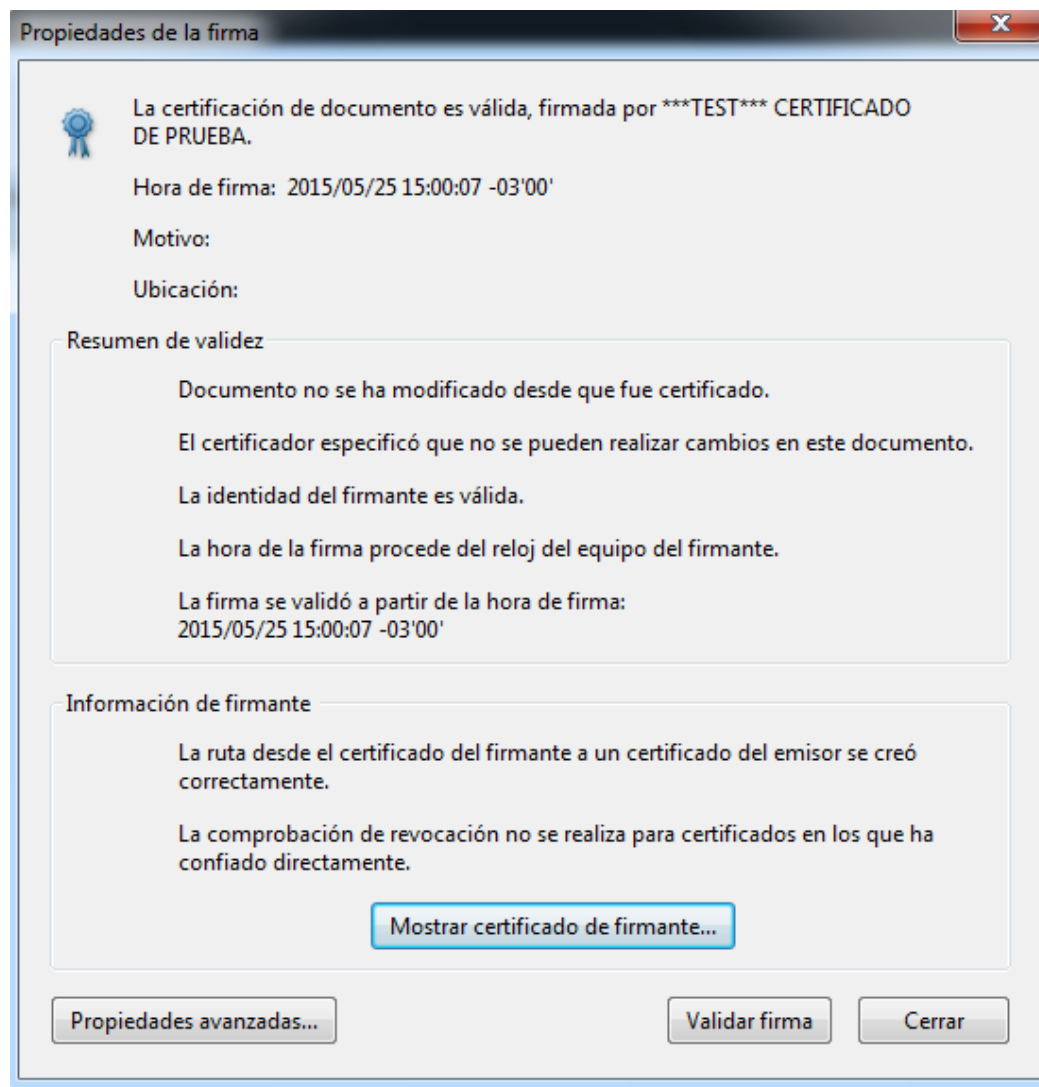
Propiedades de la firma

X

La certificación de documento es válida, firmada por ***TEST*** CERTIFICADO DE PRUEBA.

Hora de firma: 2015/05/25 15:00:07 -03'00'

Motivo:

Ubicación:

Resumen de validez

Documento no se ha modificado desde que fue certificado.

El certificador especificó que no se pueden realizar cambios en este documento.

La identidad del firmante es válida.

La hora de la firma procede del reloj del equipo del firmante.

La firma se validó a partir de la hora de firma:
2015/05/25 15:00:07 -03'00'

Información de firmante

La ruta desde el certificado del firmante a un certificado del emisor se creó correctamente.

La comprobación de revocación no se realiza para certificados en los que ha confiado directamente.

Mostrar certificado de firmante...

Propiedades avanzadas...

Validar firma

Cerrar